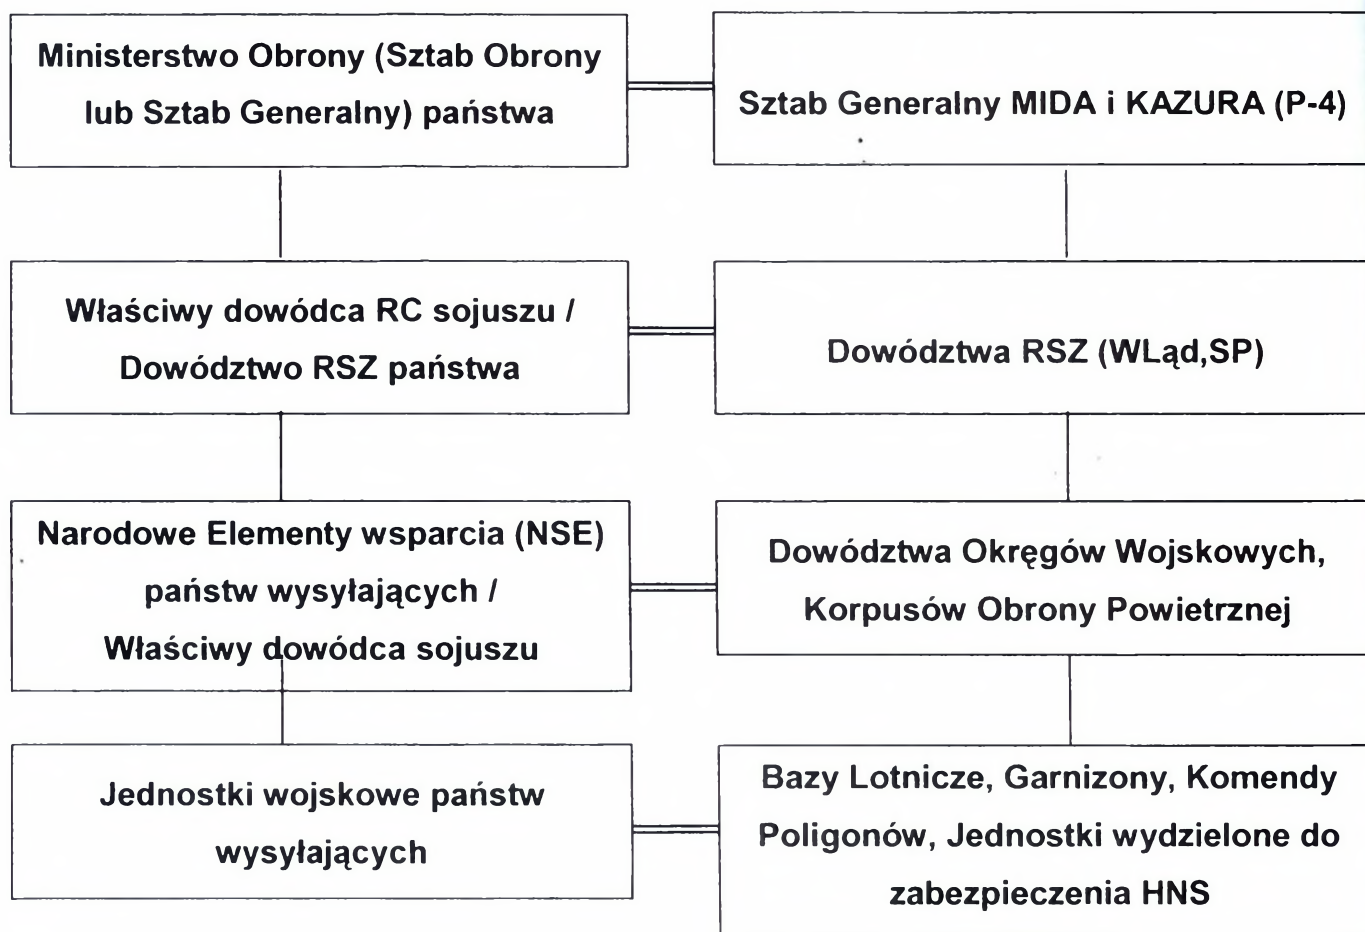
Ministerstwo Obrony (Sztab Obrony lub Sztab Generalny) państwa

Sztab Generalny MIDA i KAZURA (P-4)

Właściwy dowódca RC sojuszu / Dowództwo RSZ państwa

Dowództwa RSZ (WLąd,SP)

Narodowe Elementy wsparcia (NSE) państw wysyłających / Właściwy dowódca sojuszu

Dowództwa Okręgów Wojskowych, Korpusów Obrony Powietrznej

Jednostki wojskowe państw wysyłających

Bazy Lotnicze, Garnizony, Komendy Poligonów, Jednostki wydzielone do zabezpieczenia HNS